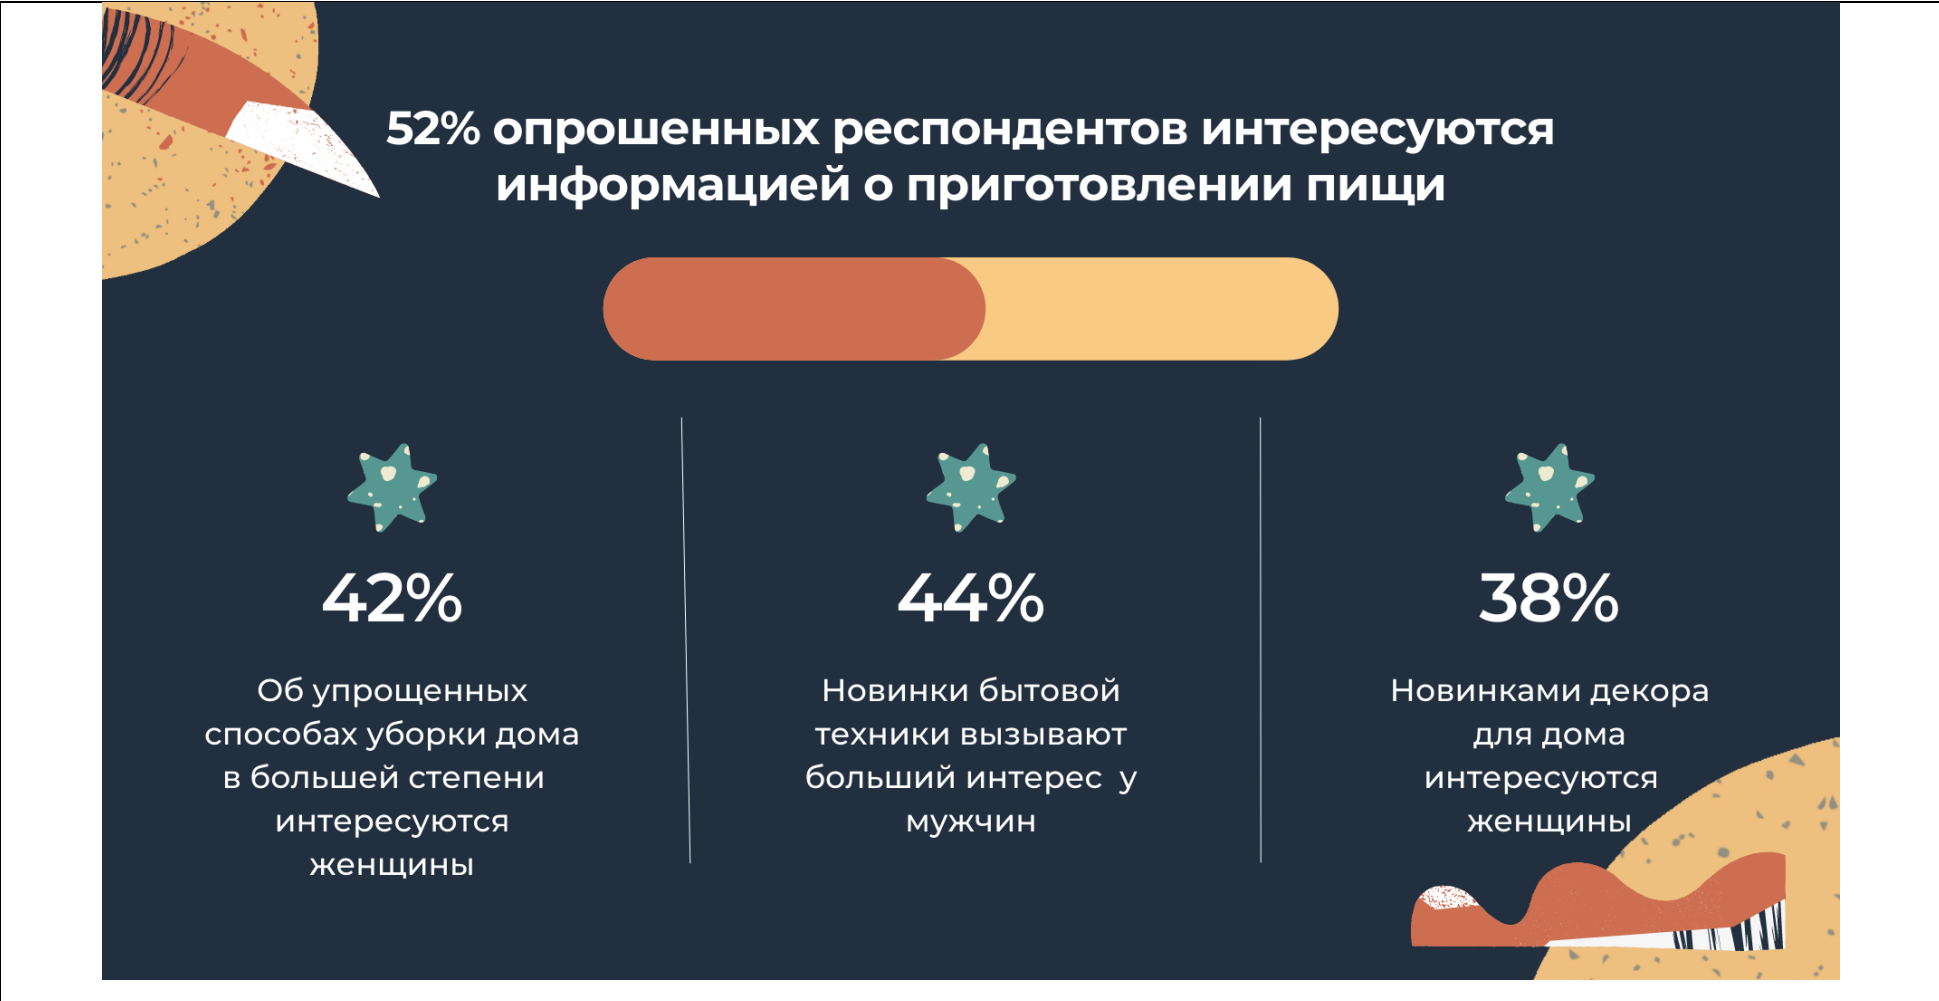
52% опрошенных респондентов интересуются информацией о приготовлении пищи

42%

Об упрощенных способах уборки дома в большей степени интересуются женщины

44%

Новинки бытовой техники вызывают больший интерес у мужчин

38%

Новинками декора для дома интересуются женщины